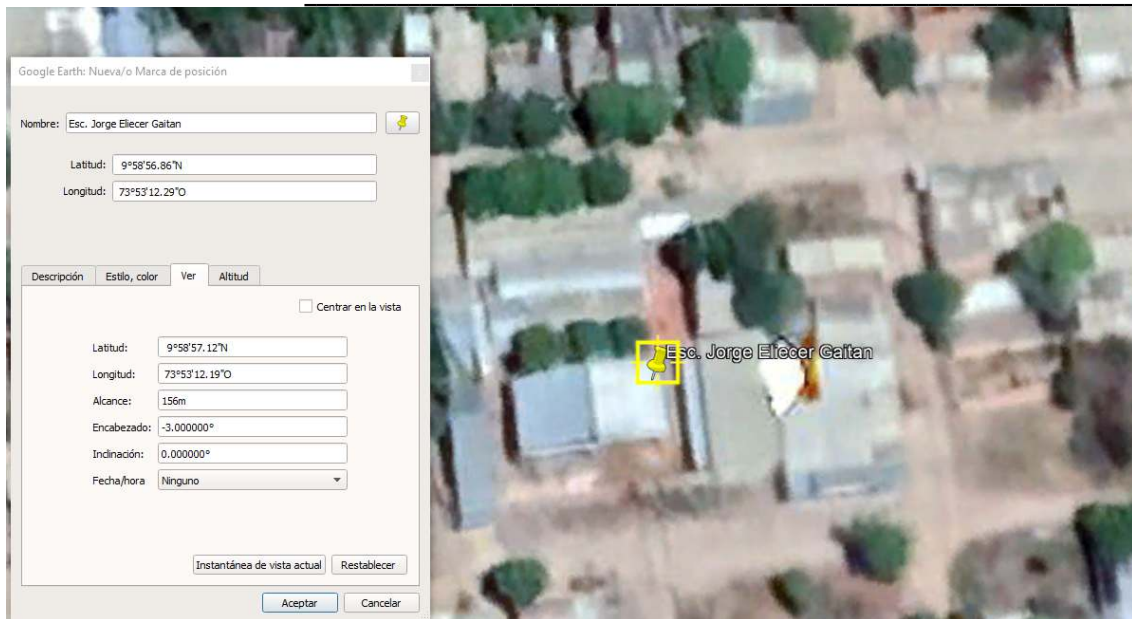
Google Earth: Nueva/o Marca de posición

Nombre: Esc. Jorge Eliecer Gaitan

Latitud: 9°58'56.86"N
Longitud: 73°53'12.29"O

Descripción | Estilo, color | Ver | Altitud

Centrar en la vista

Latitud: 9°58'57.12"N
Longitud: 73°53'12.19"O
Alcance: 156m
Encabezado: -3.000000°
Inclinación: 0.000000°
Fecha/hora Ninguno

Instantánea de vista actual | Restablecer

Aceptar | Cancelar

Esc. Jorge Eliecer Gaitan